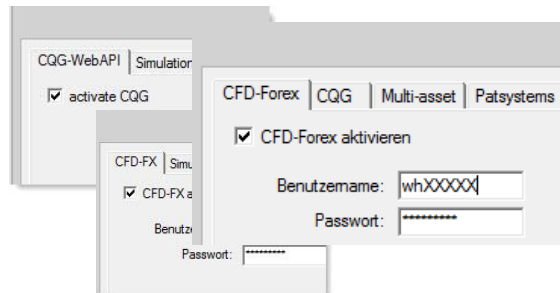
CQG-WebAPI | Simulation

activate CQG

CFD-FX | Simu

CFD-FX a

Benutz

Passwort: **********

CFD-Forex | CQG | Multi-asset | Patsystems

CFD-Forex aktivieren

Benutzername: whXXXXX

Passwort: **********